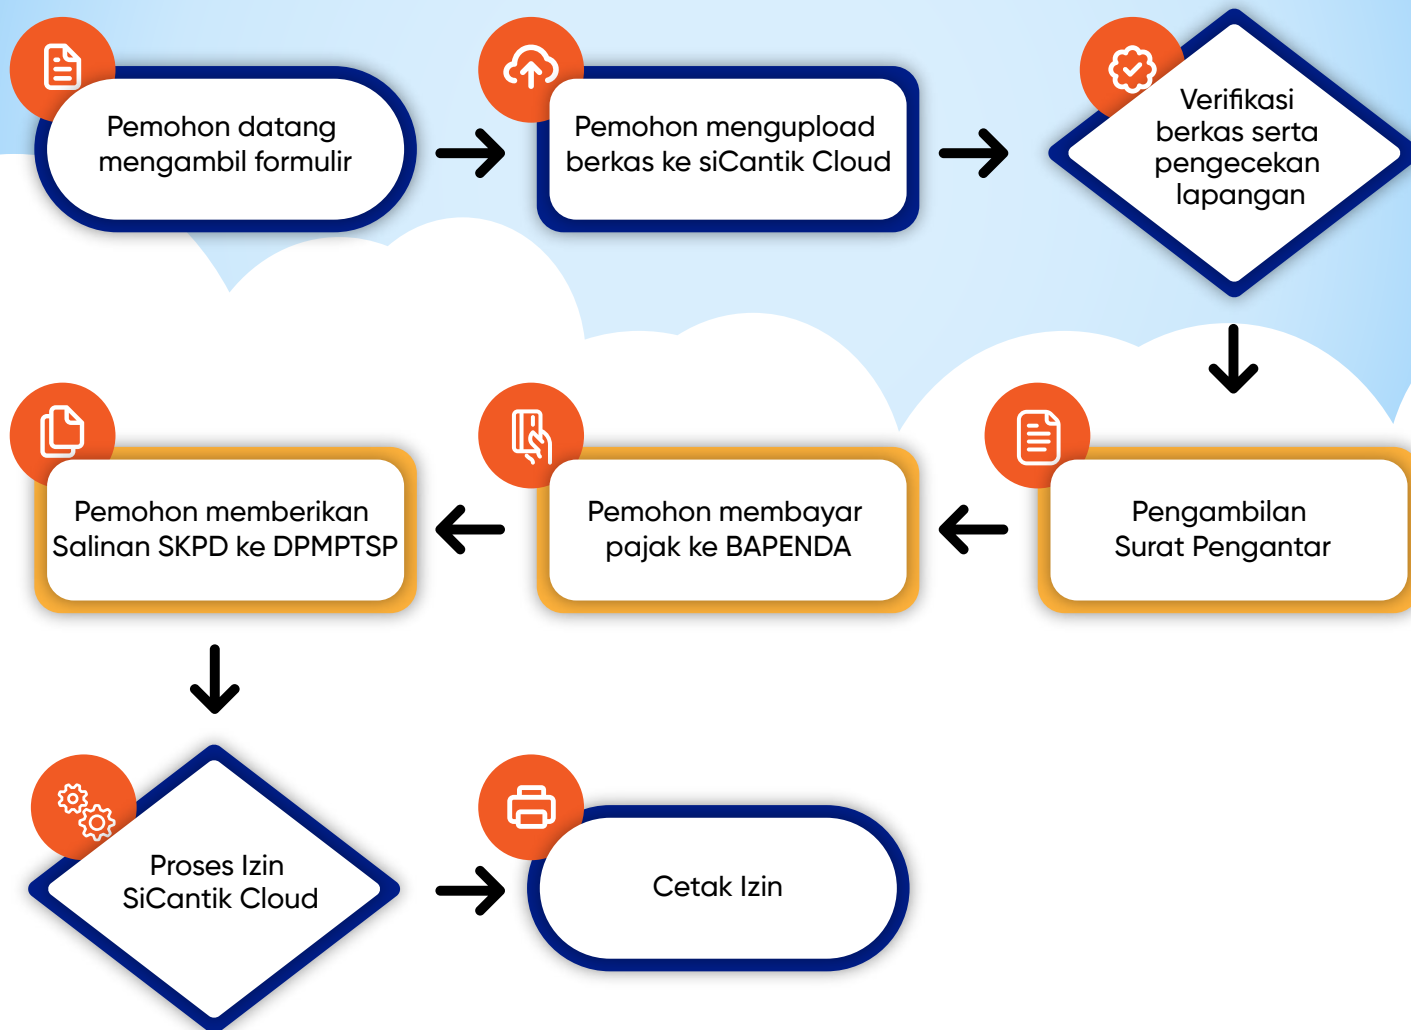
Pemohon datang mengambil formulir

Pemohon mengupload berkas ke siCantik Cloud

Verifikasi berkas serta pengecekan lapangan

Pengambilan Surat Pengantar

Pemohon membayar pajak ke BAPENDA

Pemohon memberikan Salinan SKPD ke DPMPTSP

Proses Izin SiCantik Cloud

Cetak Izin